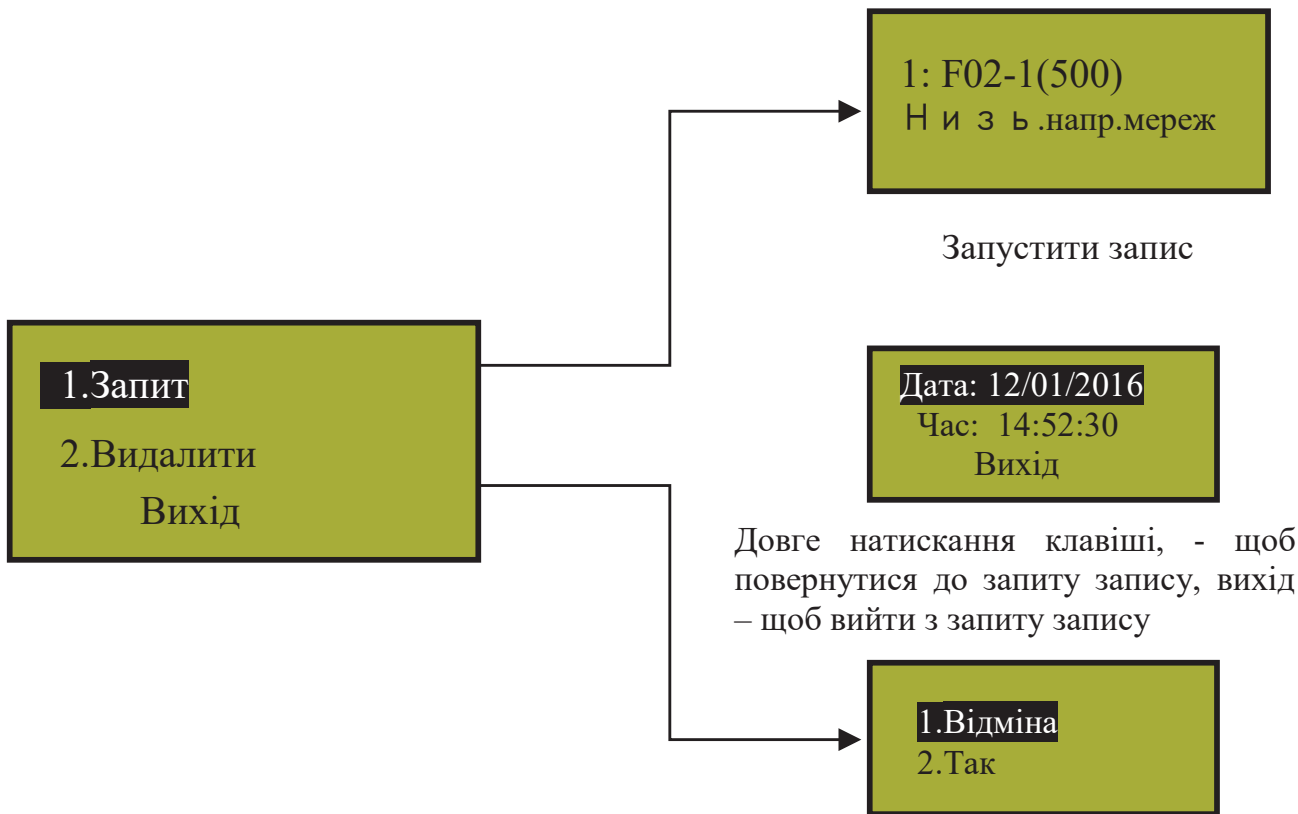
1.Запит
2.Видалити
Вихід

1: F02-1(500)
Н и з ь.напр.мереж

Запустити запис

Дата: 12/01/2016
Час: 14:52:30
Вихід

Довге натискання клавіші, - щоб повернутися до запиту запису, вихід – щоб вийти з запиту запису

1.Відміна
2.Так